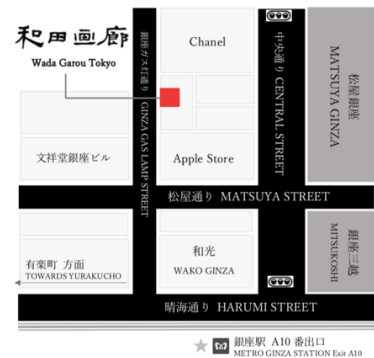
和田画廊

Wada Garou Tokyo

Chanel

銀座ガス灯通り GINZA GAS LAMP STREET

中央通り CENTRAL STREET

松屋銀座 MATSUYA GINZA

文祥堂銀座ビル

Apple Store

松屋通り MATSUYA STREET

和光

WAKO GINZA

銀座三越 MITSUKOSHI

有楽町 方面

TOWARDS YURAKUCHO

晴海通り HARUMI STREET

銀座駅 A10 番出口

METRO GINZA STATION Exit A10